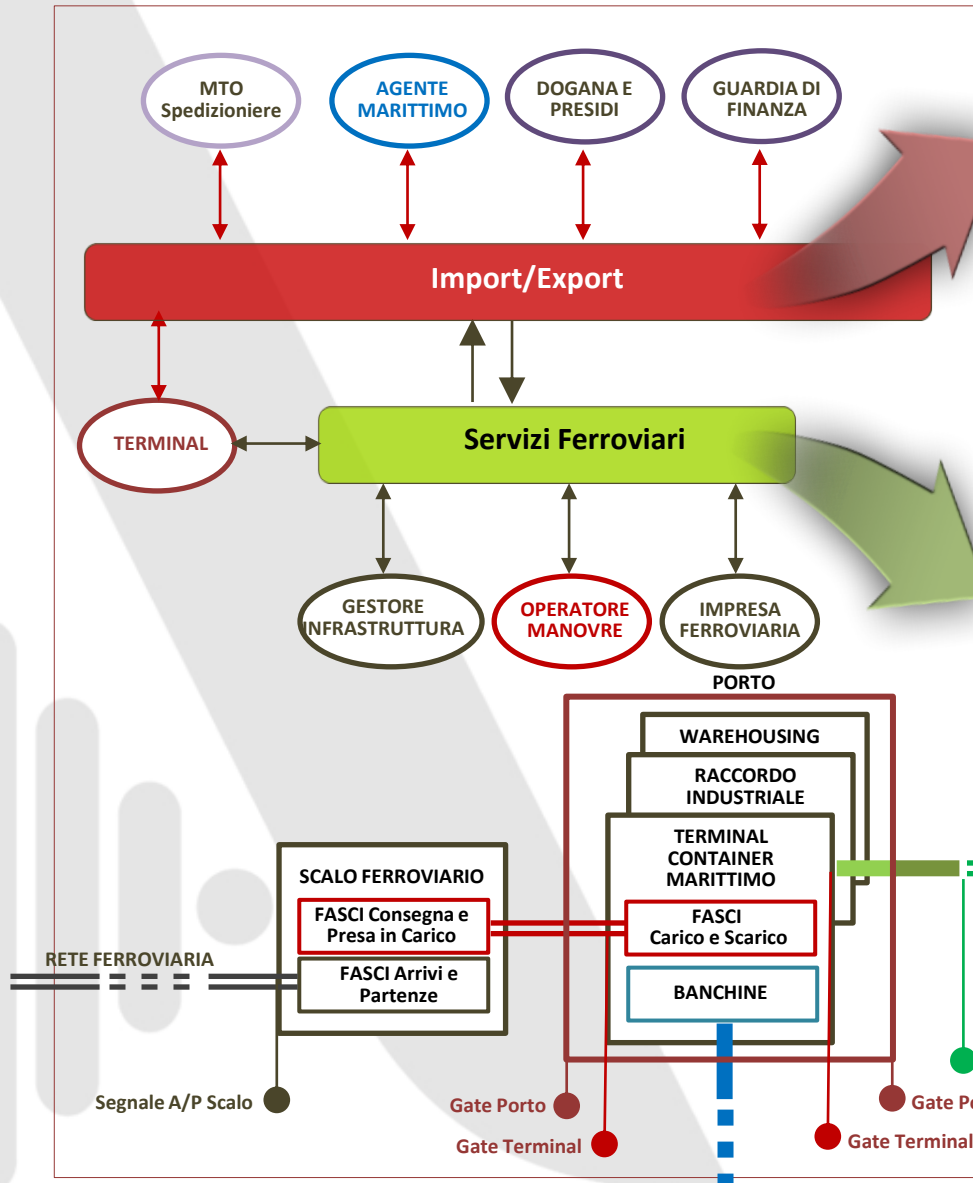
MTO Spedizioniere

AGENTE MARITTIMO

DOGANA E PRESIDI

GUARDIA DI FINANZA

Import/Export

TERMINAL

Servizi Ferroviari

GESTORE INFRASTRUTTURA

OPERATORE MANOVRE

IMPRESA FERROVIARIA

PORTO

WAREHOUSING

RACCORDO INDUSTRIALE

TERMINAL CONTAINER MARITTIMO

SCALO FERROVIARIO

FASCI Consegna e Presa in Carico

FASCI Carico e Scarico

RETE FERROVIARIA

FASCI Arrivi e Partenze

BANCHINE

Segnale A/P Scalo

Gate Porto

Gate Terminal

Gate Terminal

Gate Po